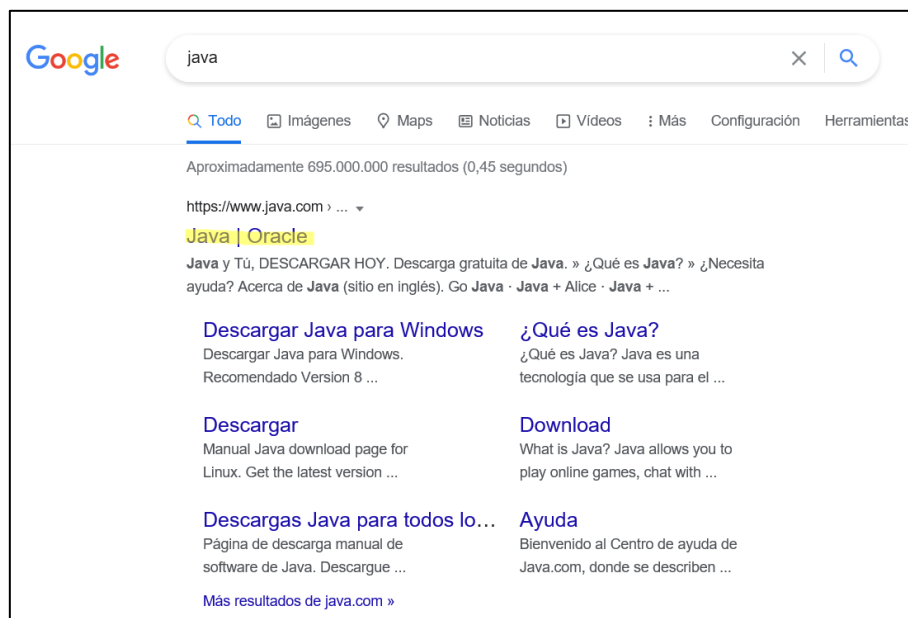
Google

java

Todo   Imágenes   Maps   Noticias   Vídeos   ⋮ Más   Configuración   Herramientas

Aproximadamente 695.000.000 resultados (0,45 segundos)

https://www.java.com › ...

Java | Oracle

Java y Tú, DESCARGAR HOY. Descarga gratuita de Java. » ¿Qué es Java? » ¿Necesita ayuda? Acerca de Java (sitio en inglés). Go Java · Java + Alice · Java + ...

Descargar Java para Windows
Descargar Java para Windows. Recomendado Version 8 ...

¿Qué es Java?
¿Qué es Java? Java es una tecnología que se usa para el ...

Descargar
Manual Java download page for Linux. Get the latest version ...

Download
What is Java? Java allows you to play online games, chat with ...

Descargas Java para todos lo...
Página de descarga manual de software de Java. Descargue ...

Ayuda
Bienvenido al Centro de ayuda de Java.com, donde se describen ...

Más resultados de java.com »